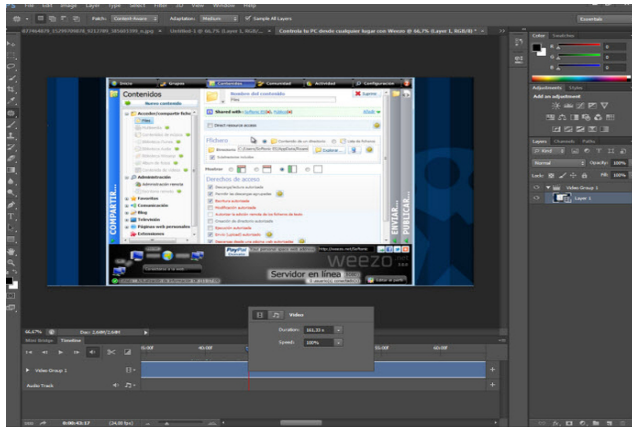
Patch: Content-Aware   Adaptation: Medium   Sample All Layers

Essentials

Untitled-1 @ 66,7% (Layer 1, RGB/...

Controla tu PC desde cualquier lugar con Weezo @ 66,7% (Layer 1, RGB/8) *

Inicio   Grupos   Contenidos   Comunidad   Actividad   Configuración

Contenidos

Nuevo contenido

Nombre del contenido

Ficheros

Derechos de acceso

COMPARTIR...

ENVIAR... PUBLICAR...

weezo

Servidor en línea

Color   Swatches

Adjustments   Styles

Add an adjustment

Layers   Channels   Paths

Normal   Opacity: 100%

Lock:   Fill: 100%

Video Group 1

Layer 1

66,67%   Doc: 1,44M/1,44M

Mini Bridge   Timeline

Video

Duration: 161,32 s

Speed: 100%

Video Group 1

Audio Track

0:00:43:17   (24,00 fps)